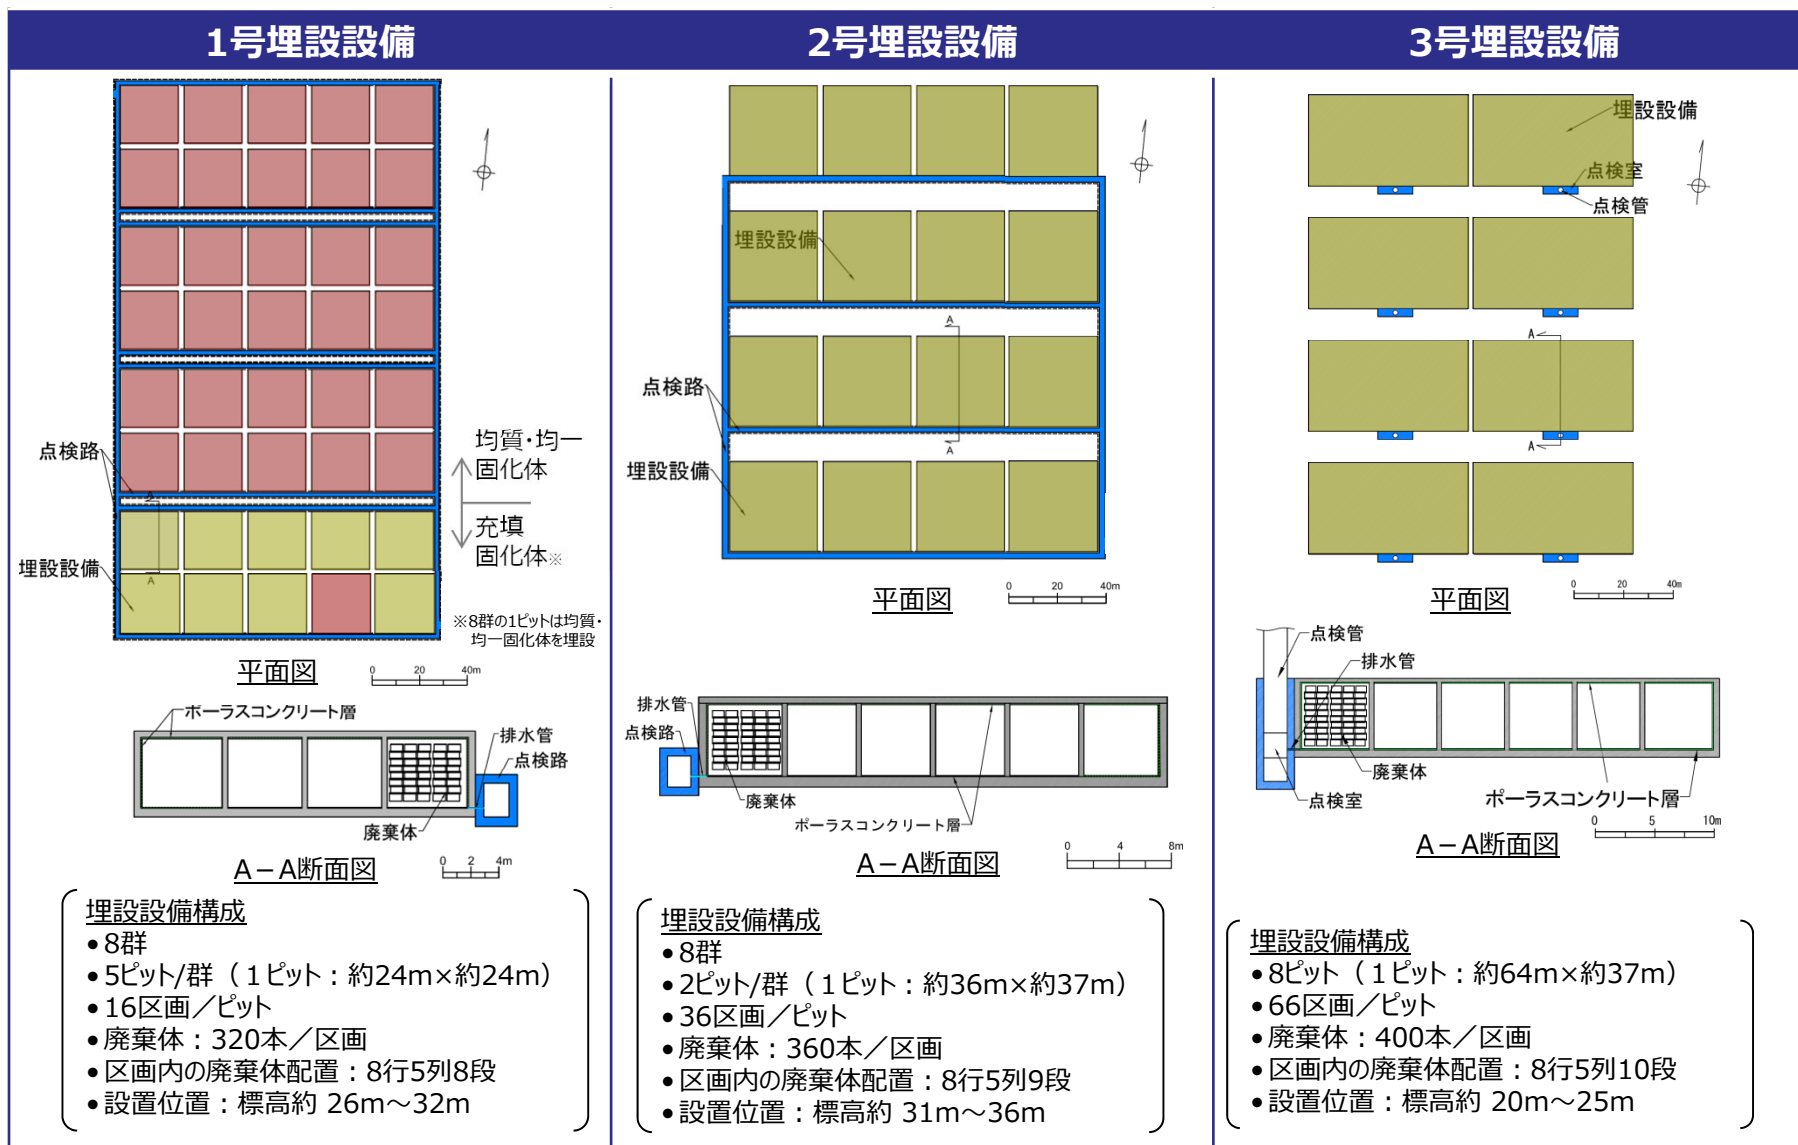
1号埋設設備

点検路

埋設設備

A

A

均質・均一固化体

充填固化体※

※8群の1ピットは均質・均一固化体を埋設

平面図

0 20 40m

ポーラスコンクリート層

排水管

点検路

廃棄体

A－A断面図

0 2 4m

埋設設備構成
• 8群
• 5ピット/群（1ピット：約24m×約24m）
• 16区画／ピット
• 廃棄体：320本／区画
• 区画内の廃棄体配置：8行5列8段
• 設置位置：標高約 26m～32m

2号埋設設備

埋設設備

A

A

点検路

埋設設備

平面図

0 20 40m

排水管

点検路

廃棄体

ポーラスコンクリート層

A－A断面図

0 4 8m

埋設設備構成
• 8群
• 2ピット/群（1ピット：約36m×約37m）
• 36区画／ピット
• 廃棄体：360本／区画
• 区画内の廃棄体配置：8行5列9段
• 設置位置：標高約 31m～36m

3号埋設設備

埋設設備

点検室

点検管

A

A

平面図

0 20 40m

点検管

排水管

廃棄体

点検室

ポーラスコンクリート層

0 5 10m

A－A断面図

埋設設備構成
• 8ピット（1ピット：約64m×約37m）
• 66区画／ピット
• 廃棄体：400本／区画
• 区画内の廃棄体配置：8行5列10段
• 設置位置：標高約 20m～25m